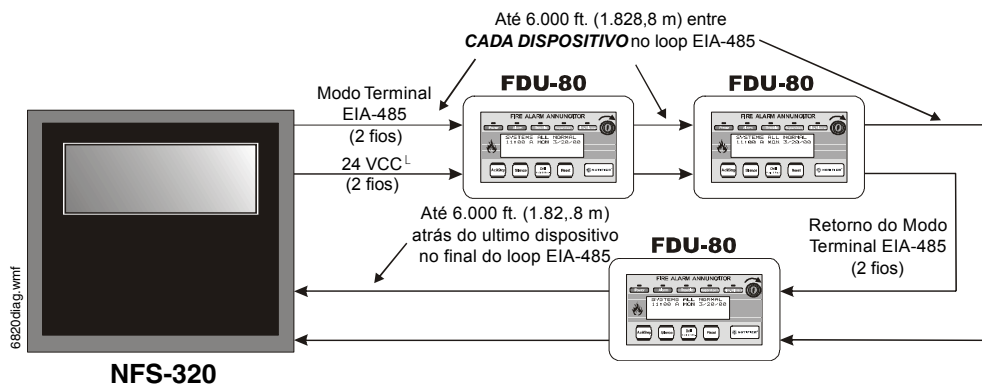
Até 6.000 ft. (1.828,8 m) entre
*CADA DISPOSITIVO* no loop EIA-485

Modo Terminal
EIA-485
(2 fios)

24 VCC
(2 fios)

FDU-80

FIRE ALARM ANNUNCIATOR
SYSTEMS ALL NORMAL
11:00 A MON 3/20/00
Ack/Step Silence Drill Reset

FDU-80

FIRE ALARM ANNUNCIATOR
SYSTEMS ALL NORMAL
11:00 A MON 3/20/00
Ack/Step Silence Drill Reset

Até 6.000 ft. (1.82,.8 m)
atrás do ultimo dispositivo
no final do loop EIA-485

FDU-80

FIRE ALARM ANNUNCIATOR
SYSTEMS ALL NORMAL
11:00 A MON 3/20/00
Ack/Step Silence Drill Reset

Retorno do Modo
Terminal EIA-485
(2 fios)

6820diag.wmf

NFS-320